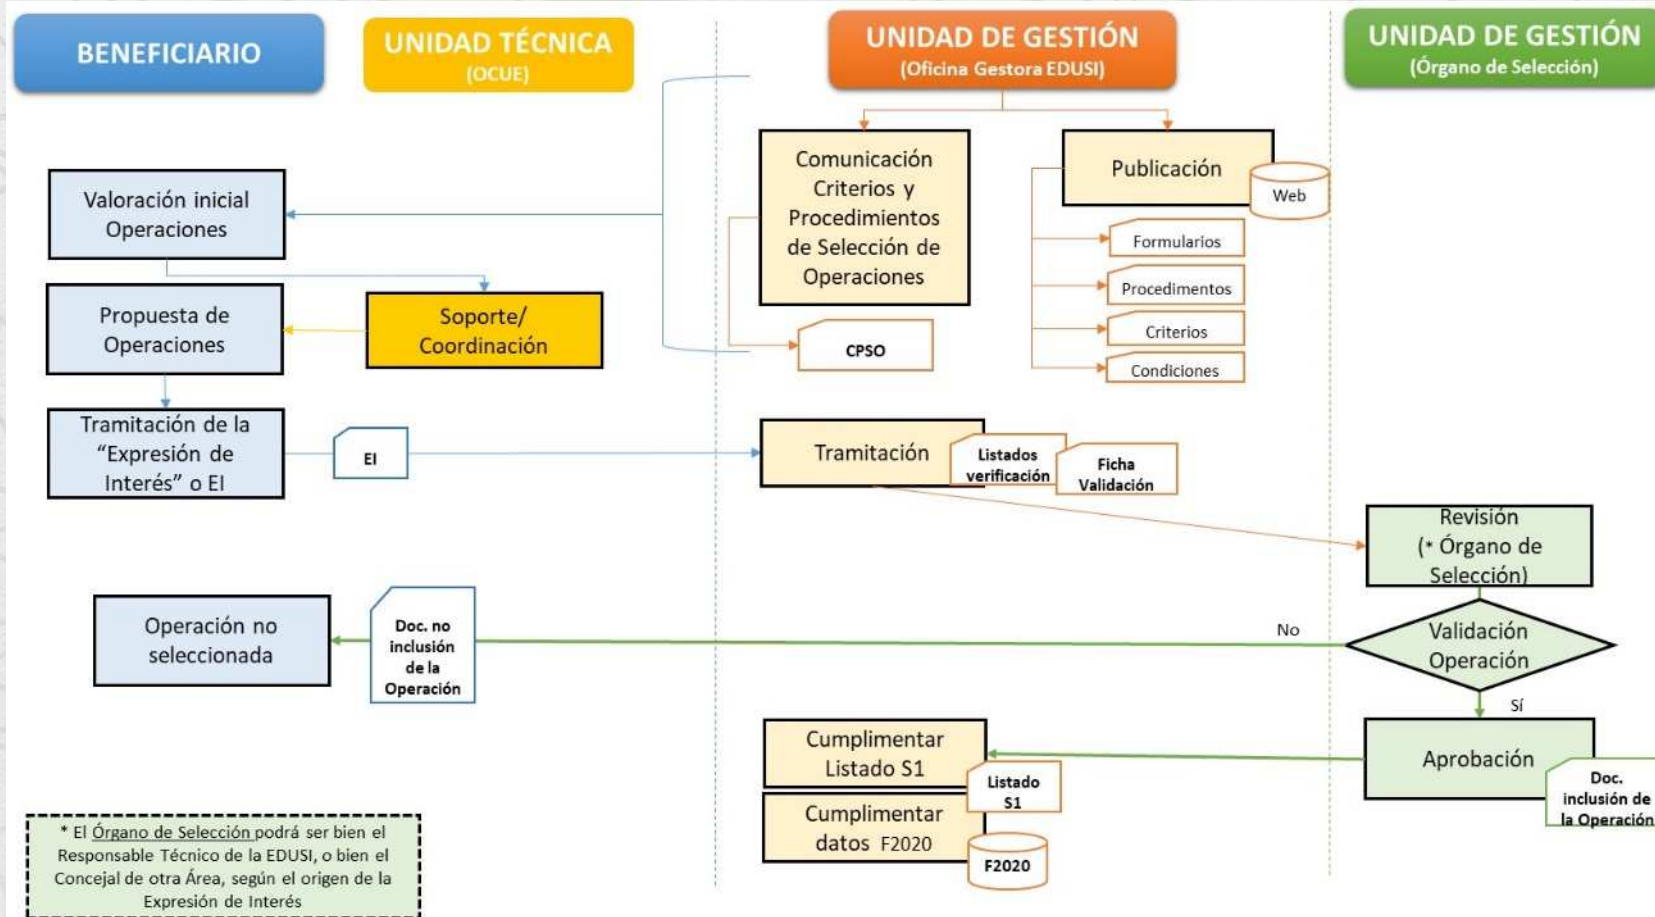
BENEFICIARIO

UNIDAD TÉCNICA
(OCUE)

UNIDAD DE GESTIÓN
(Oficina Gestora EDUSI)

UNIDAD DE GESTIÓN
(Órgano de Selección)

Valoración inicial Operaciones

Propuesta de Operaciones

Soporte/ Coordinación

Tramitación de la "Expresión de Interés" o EI

EI

Comunicación Criterios y Procedimientos de Selección de Operaciones

CPSO

Publicación

Web

Formularios

Procedimentos

Criterios

Condiciones

Tramitación

Listados verificación

Ficha Validación

Revisión (* Órgano de Selección)

Validación Operación

No

Sí

Operación no seleccionada

Doc. no inclusión de la Operación

Aprobación

Doc. inclusión de la Operación

Cumplimentar Listado S1

Listado S1

Cumplimentar datos F2020

F2020

* El Órgano de Selección podrá ser bien el Responsable Técnico de la EDUSI, o bien el Concejal de otra Área, según el origen de la Expresión de Interés